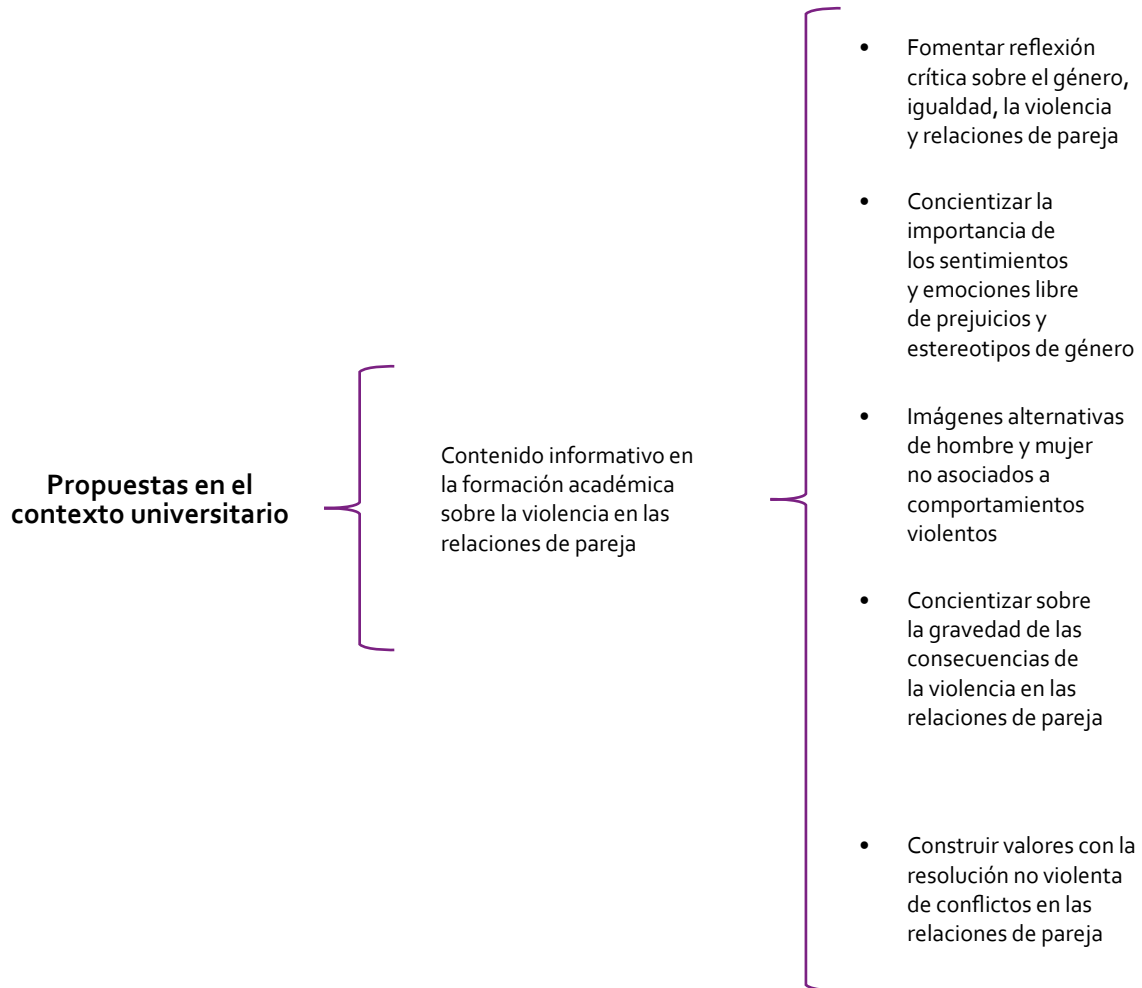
Propuestas en el contexto universitario

Contenido informativo en la formación académica sobre la violencia en las relaciones de pareja

• Fomentar reflexión crítica sobre el género, igualdad, la violencia y relaciones de pareja

• Concientizar la importancia de los sentimientos y emociones libre de prejuicios y estereotipos de género

• Imágenes alternativas de hombre y mujer no asociados a comportamientos violentos

• Concientizar sobre la gravedad de las consecuencias de la violencia en las relaciones de pareja

• Construir valores con la resolución no violenta de conflictos en las relaciones de pareja